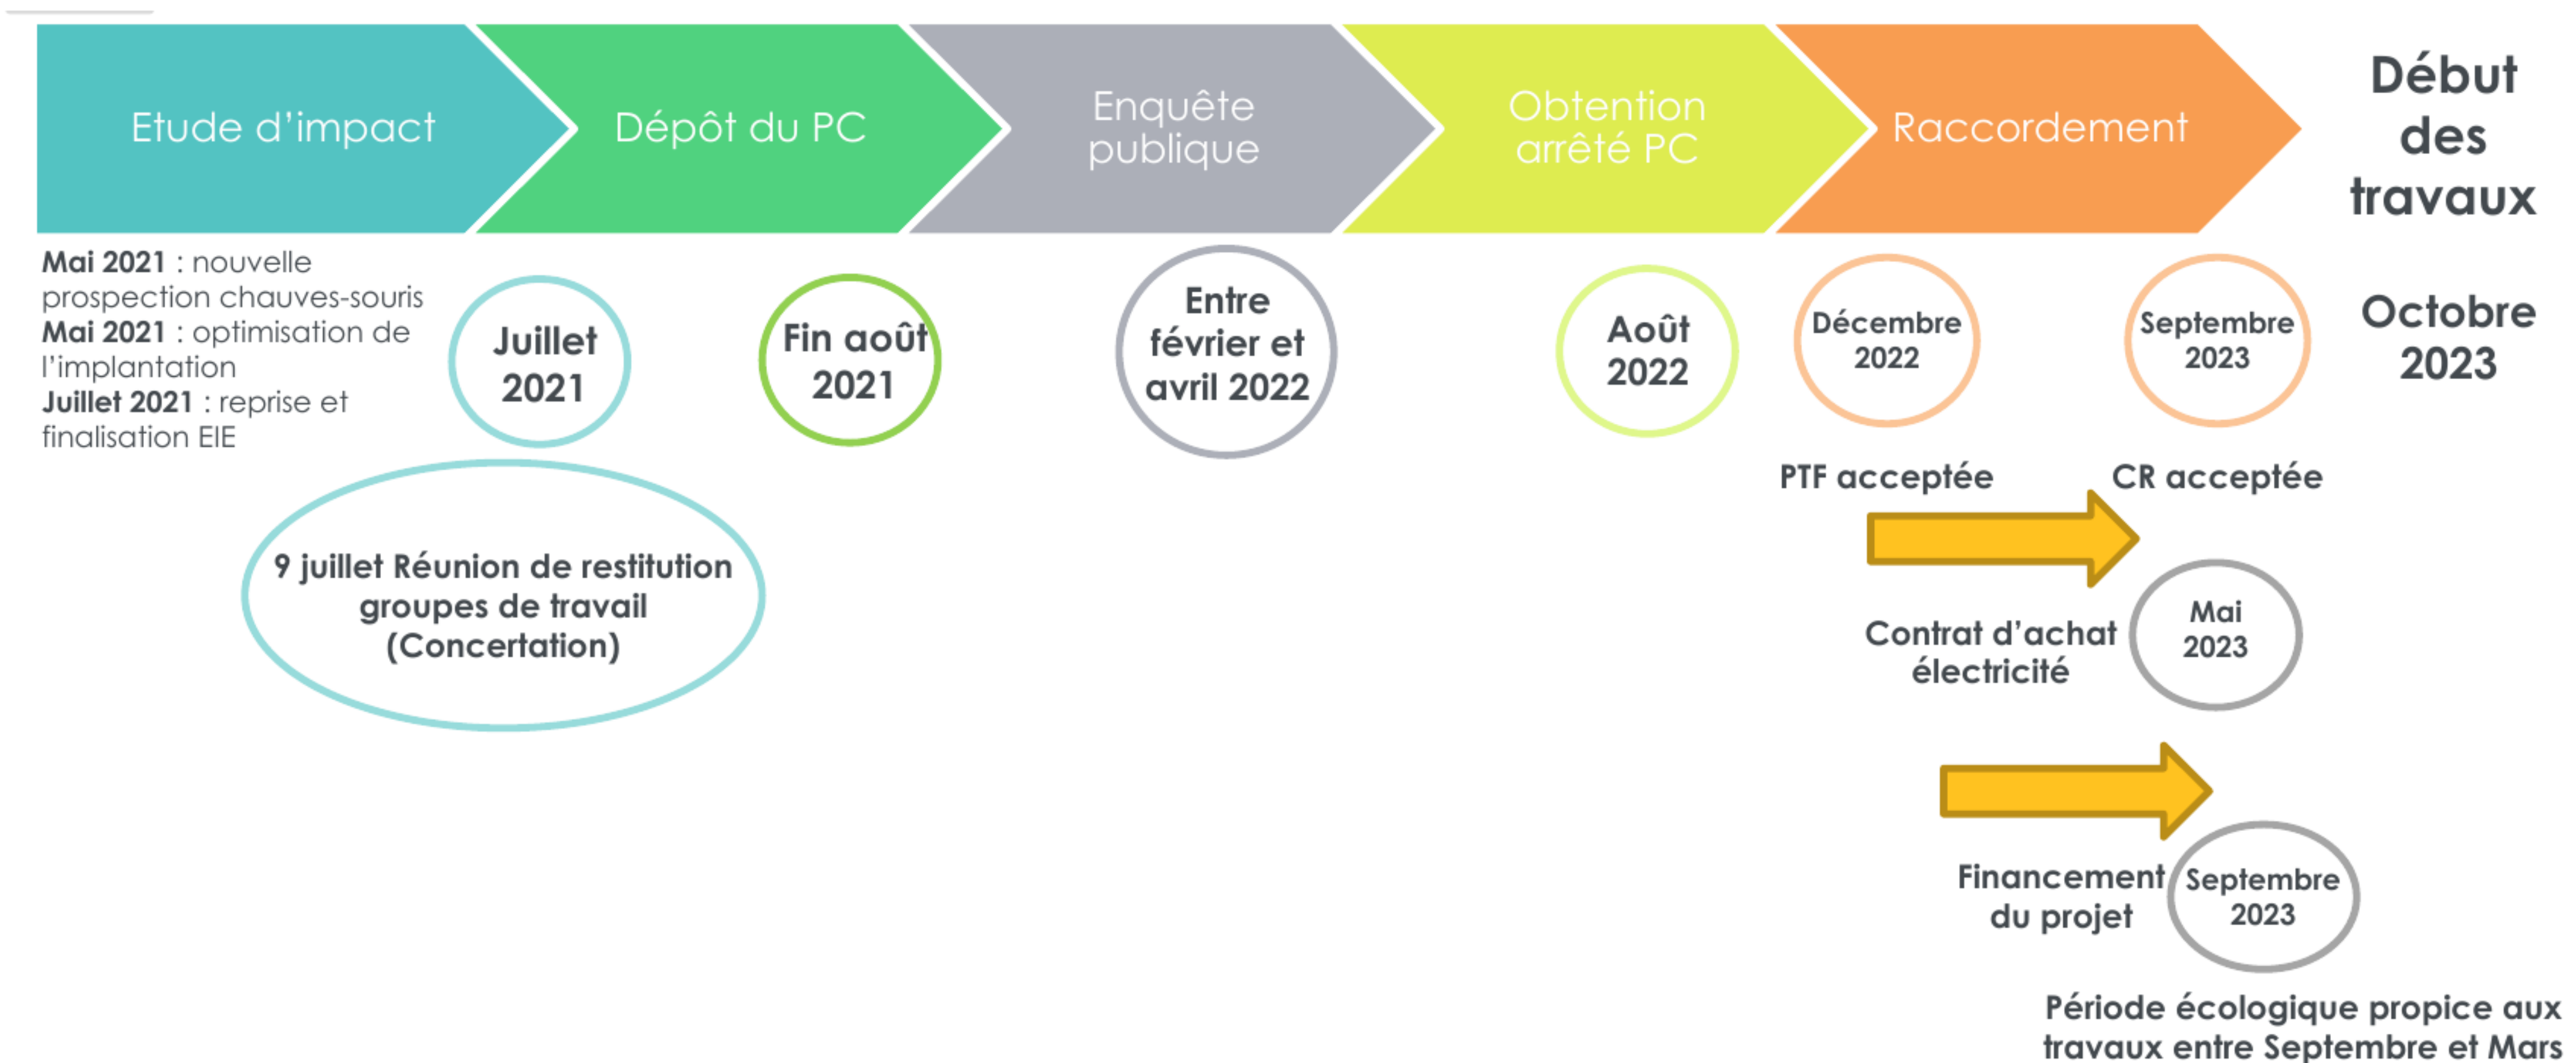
Etude d’impact

Dépôt du PC

Enquête publique

Obtention arrêté PC

Raccordement

Début des travaux

Mai 2021 : nouvelle prospection chauves-souris
Mai 2021 : optimisation de l’implantation
Juillet 2021 : reprise et finalisation EIE

Juillet 2021

Fin août 2021

Entre février et avril 2022

Août 2022

Décembre 2022

Septembre 2023

Octobre 2023

PTF acceptée

CR acceptée

9 juillet Réunion de restitution groupes de travail (Concertation)

Contrat d’achat électricité

Mai 2023

Financement du projet

Septembre 2023

Période écologique propice aux travaux entre Septembre et Mars